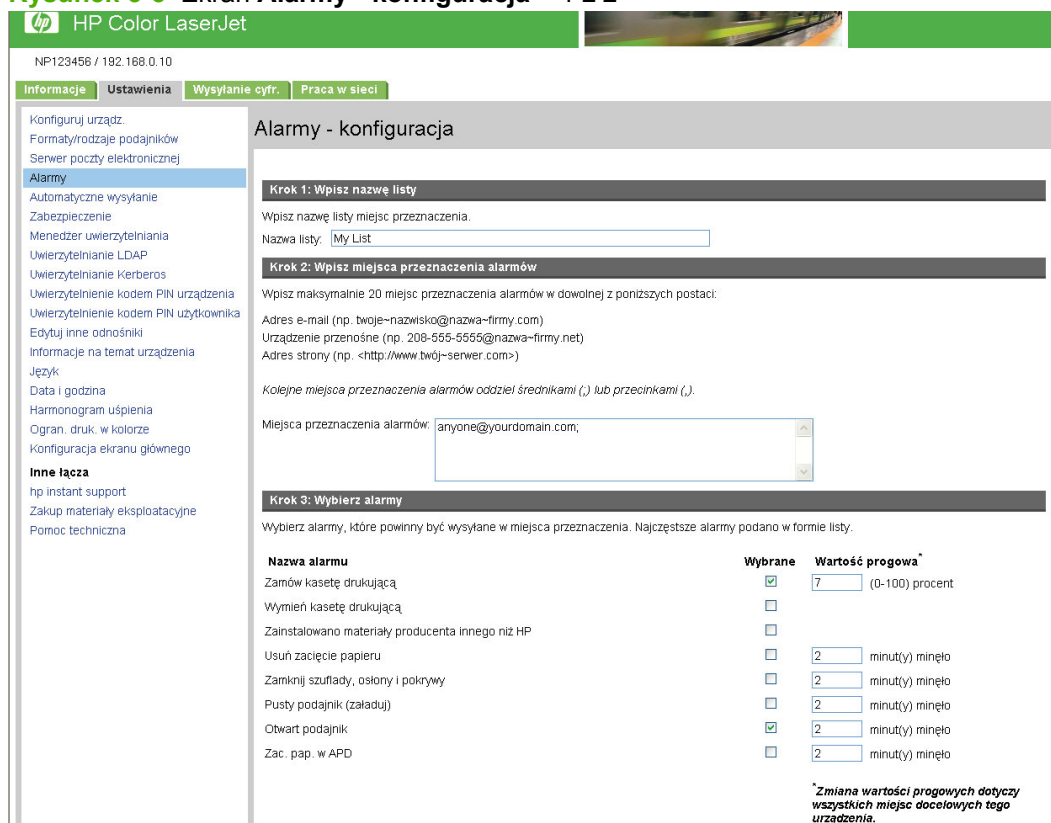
HP Color LaserJet

NP123456 / 192.168.0.10

Informacje | Ustawienia | Wysyłanie cyfr. | Praca w sieci

Konfiguruj urządz.
Formaty/rodzaje podajników
Serwer poczty elektronicznej
Alarmy
Automatyczne wysyłanie
Zabezpieczenie
Menedżer uwierzytelniania
Uwierzytelnianie LDAP
Uwierzytelnianie Kerberos
Uwierzytelnienie kodem PIN urządzenia
Uwierzytelnienie kodem PIN użytkownika
Edytuj inne odnośniki
Informacje na temat urządzenia
Język
Data i godzina
Harmonogram uśpienia
Ogran. druk. w kolorze
Konfiguracja ekranu głównego

Inne łącza
hp instant support
Zakup materiały eksploatacyjne
Pomoc techniczna

Alarmy - konfiguracja

Krok 1: Wpisz nazwę listy

Wpisz nazwę listy miejsc przeznaczenia.

Nazwa listy: My List

Krok 2: Wpisz miejsca przeznaczenia alarmów

Wpisz maksymalnie 20 miejsc przeznaczenia alarmów w dowolnej z poniższych postaci:

Adres e-mail (np. twoje~nazwisko@nazwa~firmy.com)
Urządzenie przenośne (np. 208-555-5555@nazwa~firmy.net)
Adres strony (np. <http://www.twój~serwer.com>)

Kolejne miejsca przeznaczenia alarmów oddziel średnikami (;) lub przecinkami (,).

Miejsca przeznaczenia alarmów: anyone@yourdomain.com;

Krok 3: Wybierz alarmy

Wybierz alarmy, które powinny być wysyłane w miejsca przeznaczenia. Najczęstsze alarmy podano w formie listy.

| Nazwa alarmu | Wybrane | Wartość progowa* |
|---|---|---|
| Zamów kasetę drukującą | ☑ | 7 (0-100) procent |
| Wymień kasetę drukującą | ☐ | |
| Zainstalowano materiały producenta innego niż HP | ☐ | |
| Usuń zacięcie papieru | ☐ | 2 minut(y) minęło |
| Zamknij szuflady, osłony i pokrywy | ☐ | 2 minut(y) minęło |
| Pusty podajnik (załaduj) | ☐ | 2 minut(y) minęło |
| Otwart podajnik | ☑ | 2 minut(y) minęło |
| Zac. pap. w APD | ☐ | 2 minut(y) minęło |

*Zmiana wartości progowych dotyczy wszystkich miejsc docelowych tego urządzenia.